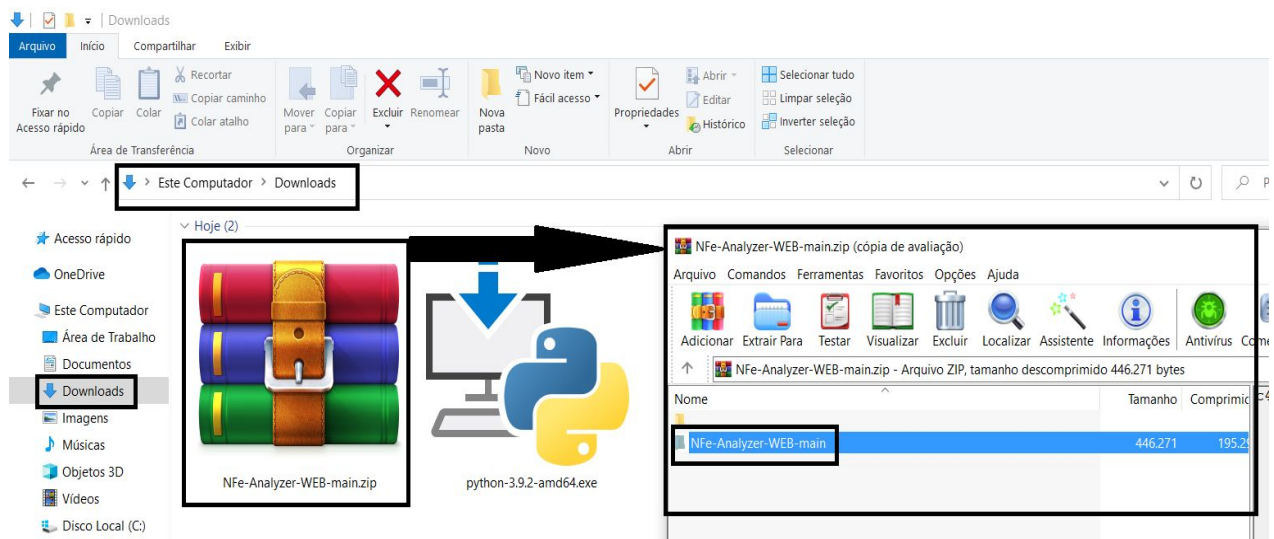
Downloads

Arquivo Início Compartilhar Exibir

Fixar no Acesso rápido
Copiar
Colar
Recortar
Copiar caminho
Colar atalho
Área de Transferência

Mover para
Copiar para
Excluir
Renomear
Organizar

Nova pasta
Novo item
Fácil acesso
Novo

Propriedades
Abrir
Editar
Histórico
Abrir

Selecionar tudo
Limpar seleção
Inverter seleção
Selecionar

Este Computador > Downloads

Acesso rápido
OneDrive
Este Computador
Área de Trabalho
Documentos
Downloads
Imagens
Músicas
Objetos 3D
Vídeos
Disco Local (C:)

Hoje (2)

NFe-Analyzer-WEB-main.zip
python-3.9.2-amd64.exe

NFe-Analyzer-WEB-main.zip (cópia de avaliação)

Arquivo Comandos Ferramentas Favoritos Opções Ajuda

Adicionar Extrair Para Testar Visualizar Excluir Localizar Assistente Informações Antivírus Co

NFe-Analyzer-WEB-main.zip - Arquivo ZIP, tamanho descomprimido 446.271 bytes

| Nome | Tamanho | Comprimi |
|---|---|---|
| NFe-Analyzer-WEB-main | 446.271 | 195.2 |